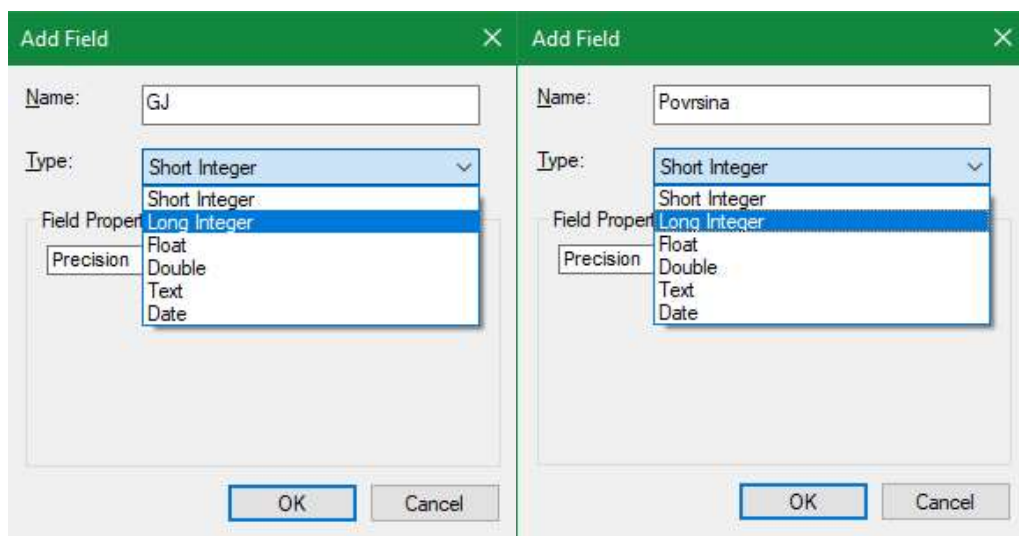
Add Field
×

Name: GJ

Type: Short Integer

Short Integer
Long Integer
Float
Double
Text
Date

Field Propert

Precision

OK Cancel

Add Field
×

Name: Povrsina

Type: Short Integer

Short Integer
Long Integer
Float
Double
Text
Date

Field Propert

Precision

OK Cancel